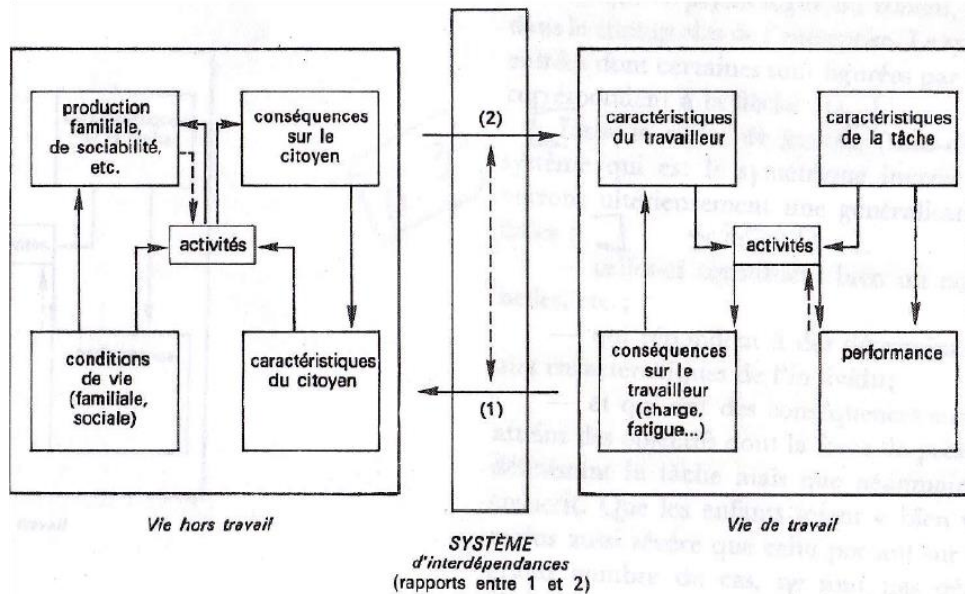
production familiale, de sociabilité, etc.

conséquences sur le citoyen

activités

conditions de vie (familiale, sociale)

caractéristiques du citoyen

Vie hors travail

(2)

(1)

SYSTÈME d'interdépendances (rapports entre 1 et 2)

caractéristiques du travailleur

caractéristiques de la tâche

activités

conséquences sur le travailleur (charge, fatigue...)

performance

Vie de travail